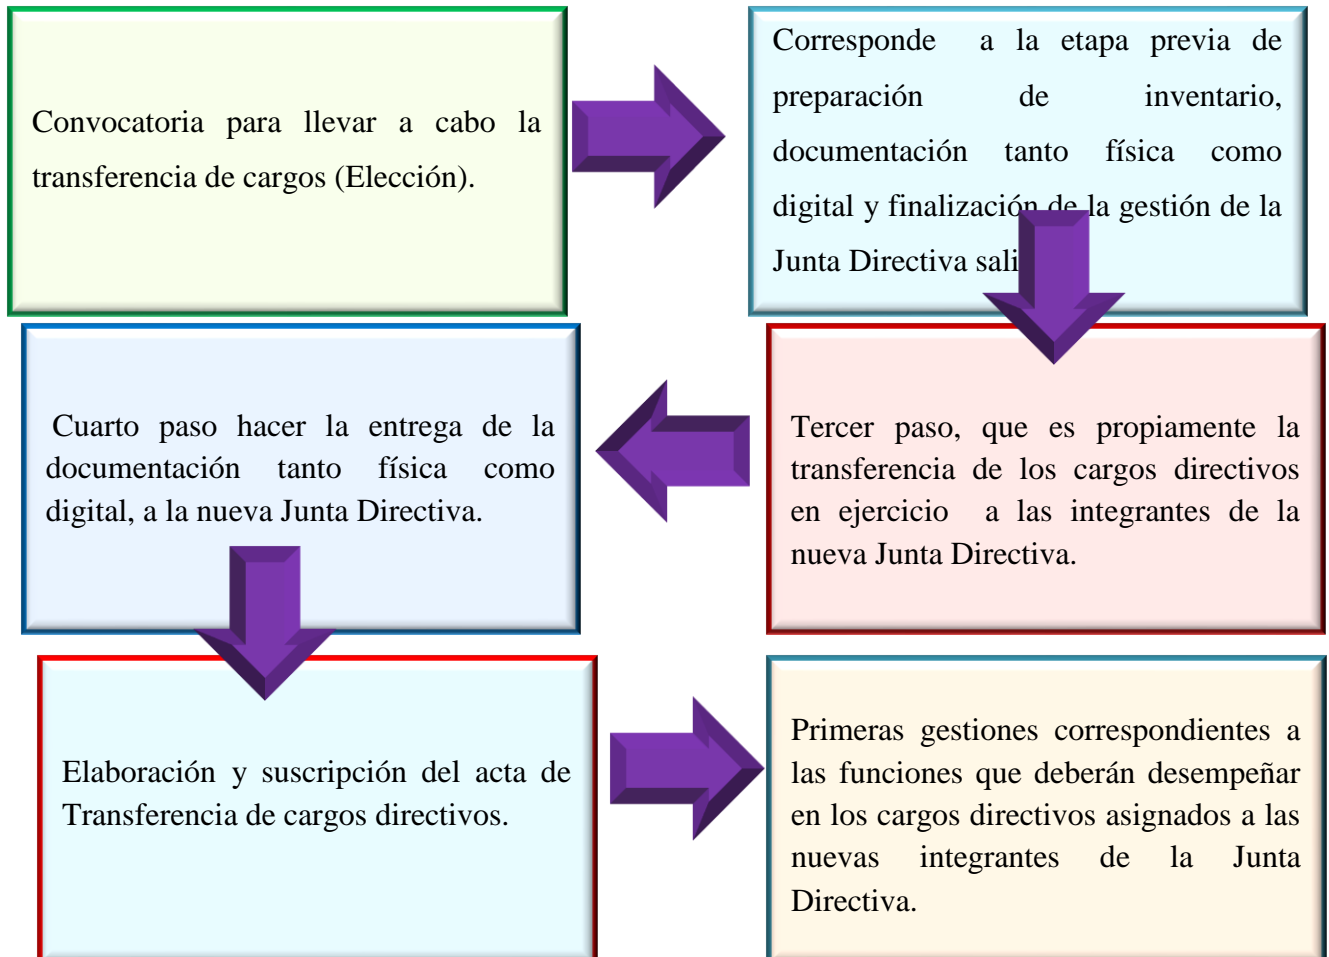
Convocatoria para llevar a cabo la transferencia de cargos (Elección).

Corresponde a la etapa previa de preparación de inventario, documentación tanto física como digital y finalización de la gestión de la Junta Directiva sali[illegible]

Cuarto paso hacer la entrega de la documentación tanto física como digital, a la nueva Junta Directiva.

Tercer paso, que es propiamente la transferencia de los cargos directivos en ejercicio a las integrantes de la nueva Junta Directiva.

Elaboración y suscripción del acta de Transferencia de cargos directivos.

Primeras gestiones correspondientes a las funciones que deberán desempeñar en los cargos directivos asignados a las nuevas integrantes de la Junta Directiva.